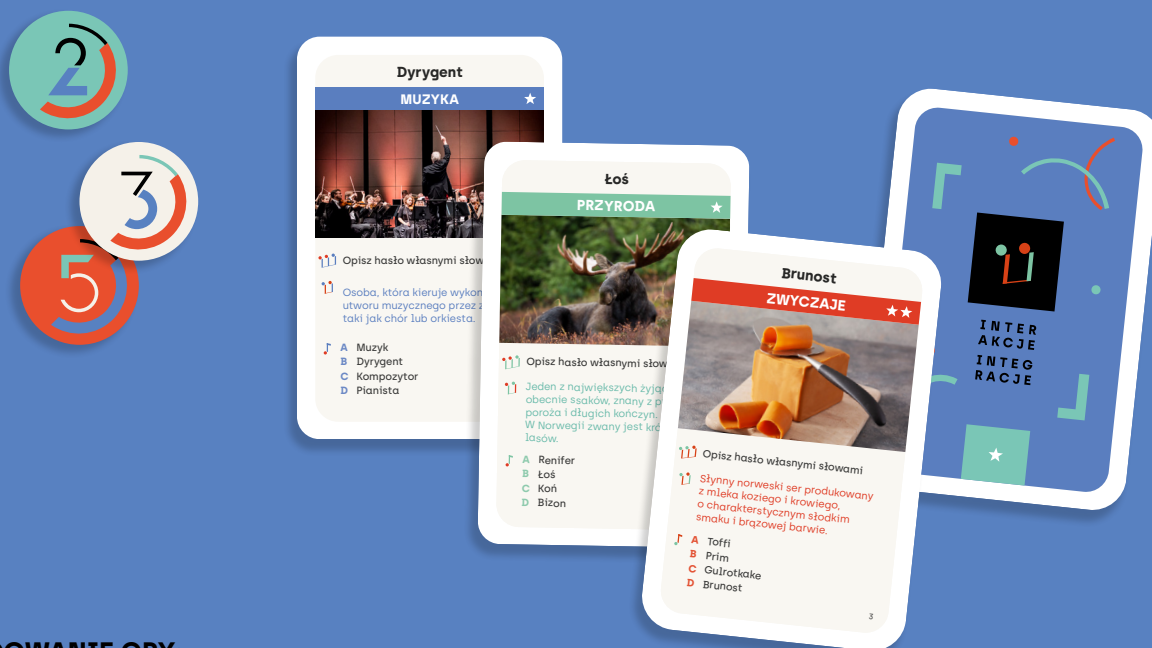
2

3

5

Dyrygent
MUZYKA ★

Opisz hasło własnymi słow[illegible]

Osoba, która kieruje wykon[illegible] utworu muzycznego przez z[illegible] taki jak chór lub orkiesta.

A Muzyk
B Dyrygent
C Kompozytor
D Pianista

Łoś
PRZYRODA ★

Opisz hasło własnymi słow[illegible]

Jeden z największych żyją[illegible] obecnie ssaków, znany z p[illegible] poroża i długich kończyn. W Norwegii zwany jest kró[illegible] lasów.

A Renifer
B Łoś
C Koń
D Bizon

Brunost
ZWYCZAJE ★★

Opisz hasło własnymi słowami

Słynny norweski ser produkowany z mleka koziego i krowiego, o charakterystycznym słodkim smaku i brązowej barwie.

A Toffi
B Prim
C Gulrotkake
D Brunost

3

INTER
AKCJE
INTEG
RACJE

★

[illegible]OWANIE GRY